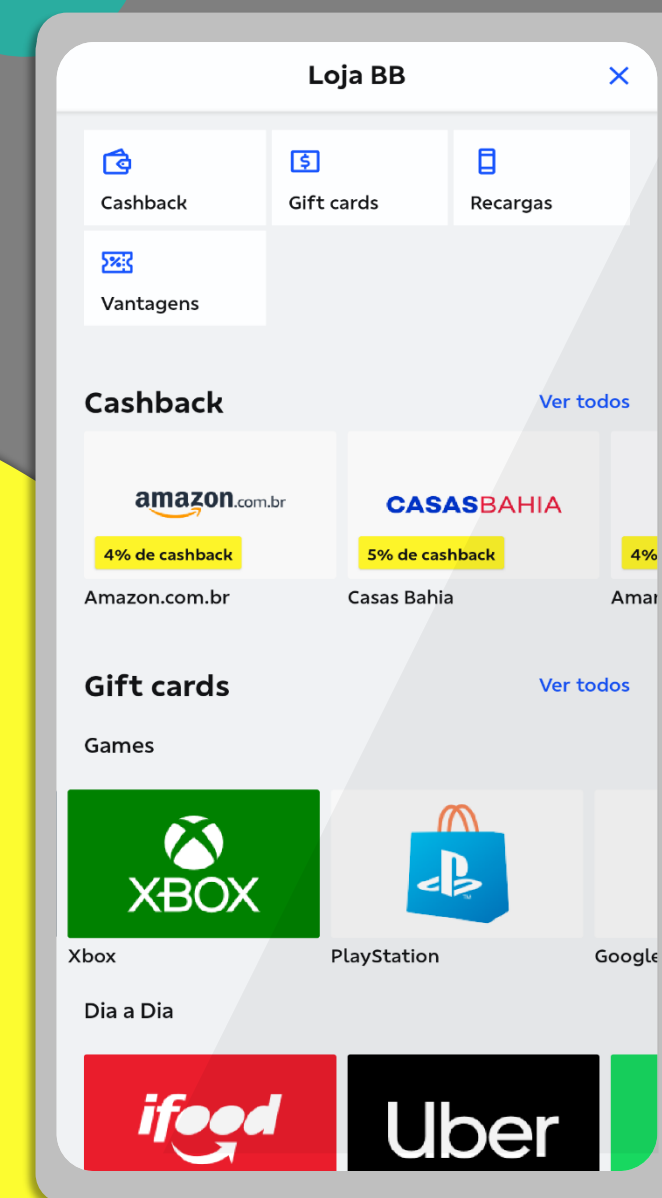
Loja BB

Cashback
Gift cards
Recargas
Vantagens

Cashback
Ver todos

amazon.com.br
4% de cashback
Amazon.com.br

CASASBAHIA
5% de cashback
Casas Bahia

4%
Amar

Gift cards
Ver todos

Games

XBOX
Xbox

PlayStation

Google

Dia a Dia

ifood

Uber